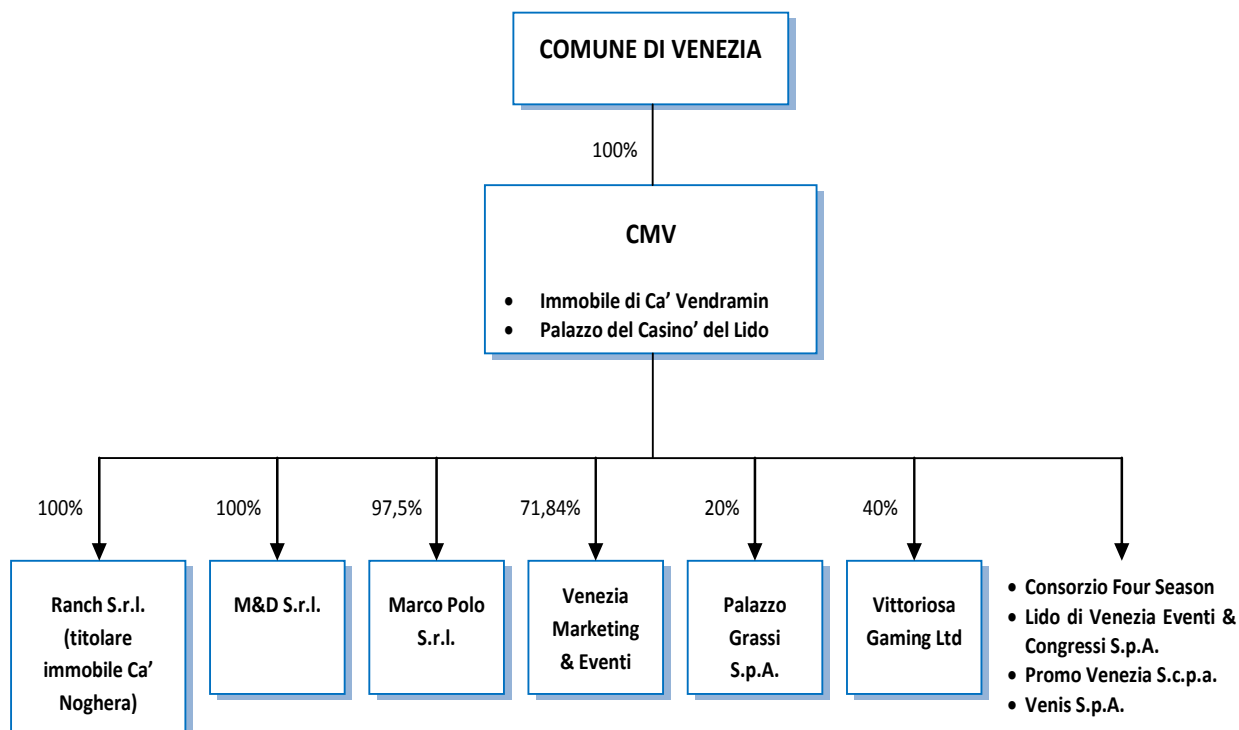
COMUNE DI VENEZIA

100%

CMV

- Immobile di Ca' Vendramin
- Palazzo del Casino' del Lido

100%

Ranch S.r.l. (titolare immobile Ca' Noghera)

100%

M&D S.r.l.

97,5%

Marco Polo S.r.l.

71,84%

Venezia Marketing & Eventi

20%

Palazzo Grassi S.p.A.

40%

Vittoriosa Gaming Ltd

- Consorzio Four Season
- Lido di Venezia Eventi & Congressi S.p.A.
- Promo Venezia S.c.p.a.
- Venis S.p.A.